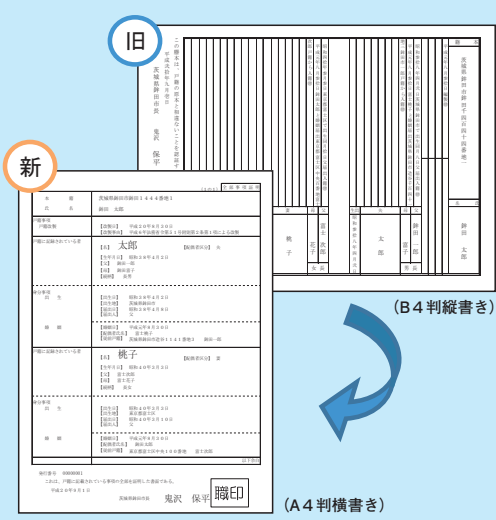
旧

この謄本は、戸籍の原本と相違ないことを認証する。

茨城県静田市長

鬼沢　保平

茨城県静田市静田千四百四十四番地一

静田　太郎

太郎

花子

桃子

新

本籍　茨城県静田市静田１４４４番地１

氏名　静田　太郎

戸籍事項

戸籍に記録されている者

【名】　太郎

戸籍に記録されている者

【名】　桃子

職印

鬼沢　保平

（B４判縦書き）

（A４判横書き）